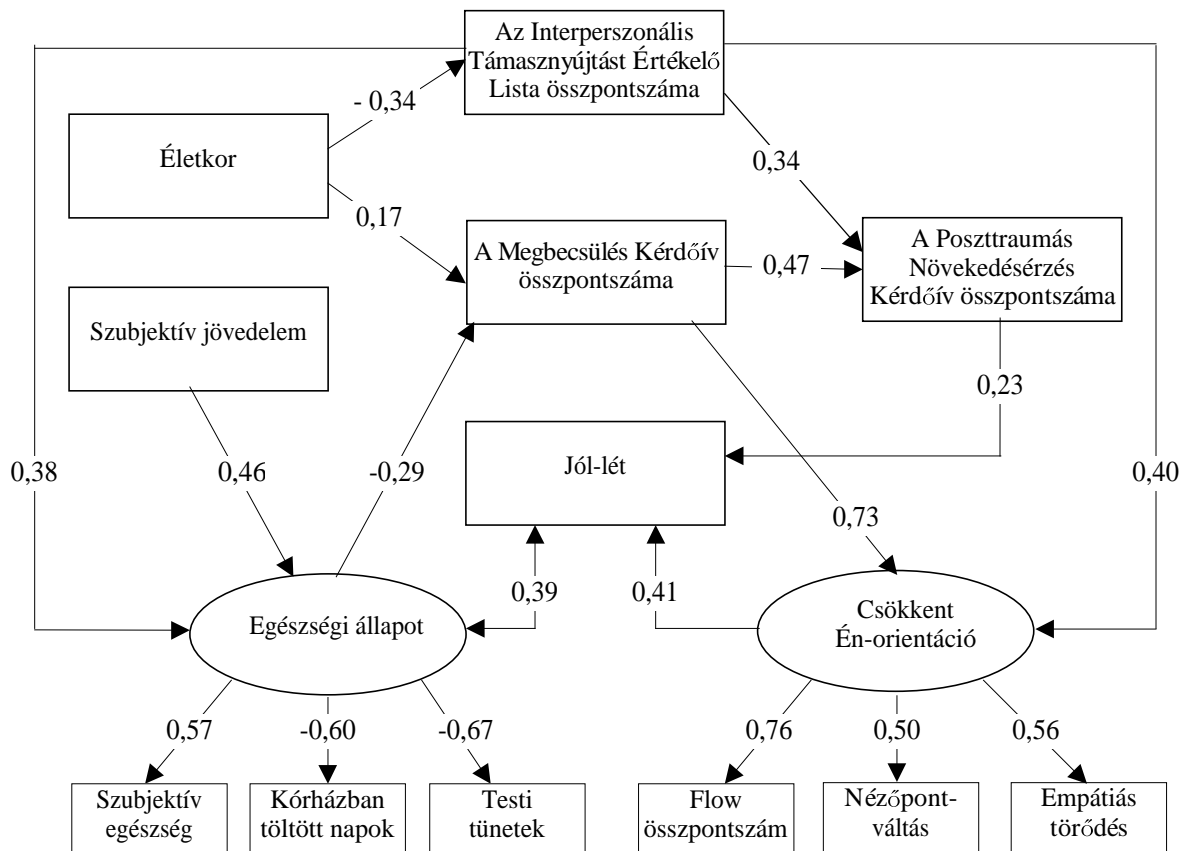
Az Interperszonális Támasznyújtást Értékelő Lista összpontszáma

- 0,34

Életkor

0,34

0,17

A Megbecsülés Kérdőív összpontszáma

0,47

A Poszttraumás Növekedésérzés Kérdőív összpontszáma

Szubjektív jövedelem

0,23

Jól-lét

0,38

0,46

-0,29

0,40

0,73

0,39

0,41

Egészségi állapot

Csökkent Én-orientáció

0,57

-0,60

-0,67

0,76

0,50

0,56

Szubjektív egészség

Kórházban töltött napok

Testi tünetek

Flow összpontszám

Nézőpont-váltás

Empátiás törődés